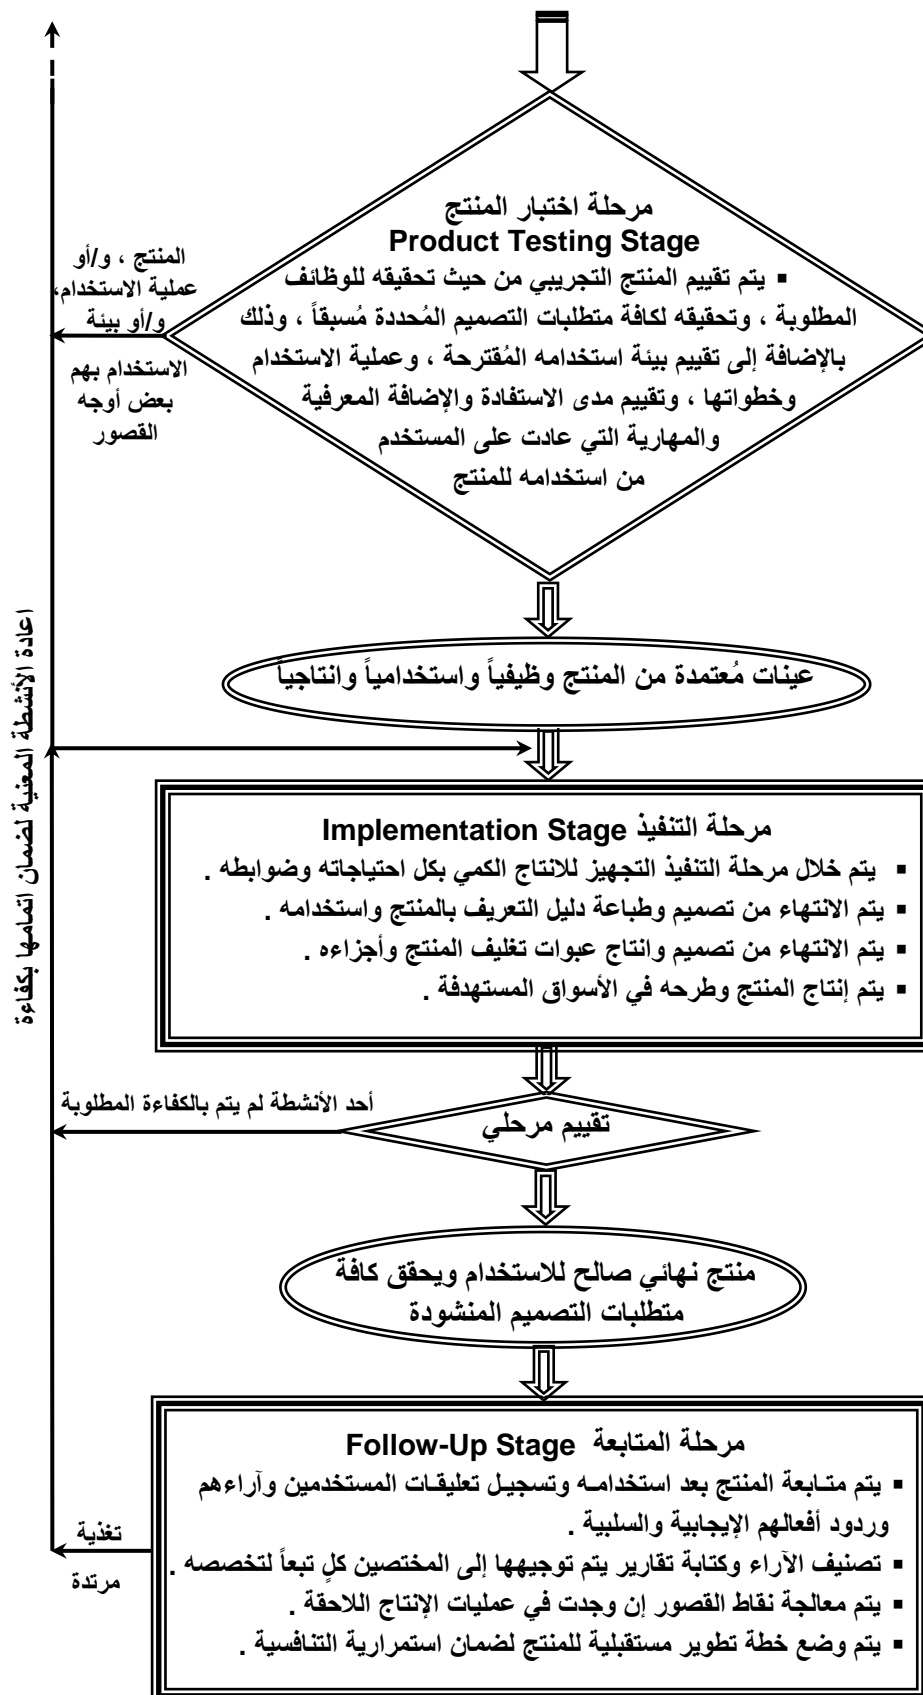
مرحلة اختبار المنتج
Product Testing Stage
▪ يتم تقييم المنتج التجريبي من حيث تحقيقه للوظائف المطلوبة ، وتحقيقه لكافة متطلبات التصميم المُحددة مُسبقاً ، وذلك بالإضافة إلى تقييم بيئة استخدامه المُقترحة ، وعملية الاستخدام وخطواتها ، وتقييم مدى الاستفادة والإضافة المعرفية والمهارية التي عادت على المستخدم من استخدامه للمنتج

المنتج ، و/أو عملية الاستخدام، و/أو بيئة الاستخدام بهم بعض أوجه القصور

إعادة الأنشطة المعنية لضمان اتمامها بكفاءة

عينات مُعتمدة من المنتج وظيفياً واستخدامياً وانتاجياً

مرحلة التنفيذ Implementation Stage
▪ يتم خلال مرحلة التنفيذ التجهيز للانتاج الكمي بكل احتياجاته وضوابطه .
▪ يتم الانتهاء من تصميم وطباعة دليل التعريف بالمنتج واستخدامه .
▪ يتم الانتهاء من تصميم وانتاج عبوات تغليف المنتج وأجزاءه .
▪ يتم إنتاج المنتج وطرحه في الأسواق المستهدفة .

أحد الأنشطة لم يتم بالكفاءة المطلوبة

تقييم مرحلي

منتج نهائي صالح للاستخدام ويحقق كافة متطلبات التصميم المنشودة

مرحلة المتابعة Follow-Up Stage
▪ يتم متابعة المنتج بعد استخدامه وتسجيل تعليقات المستخدمين وآراءهم وردود أفعالهم الإيجابية والسلبية .
▪ تصنيف الآراء وكتابة تقارير يتم توجيهها إلى المختصين كلٍ تبعاً لتخصصه .
▪ يتم معالجة نقاط القصور إن وجدت في عمليات الإنتاج اللاحقة .
▪ يتم وضع خطة تطوير مستقبلية للمنتج لضمان استمرارية التنافسية .

تغذية مرتدة